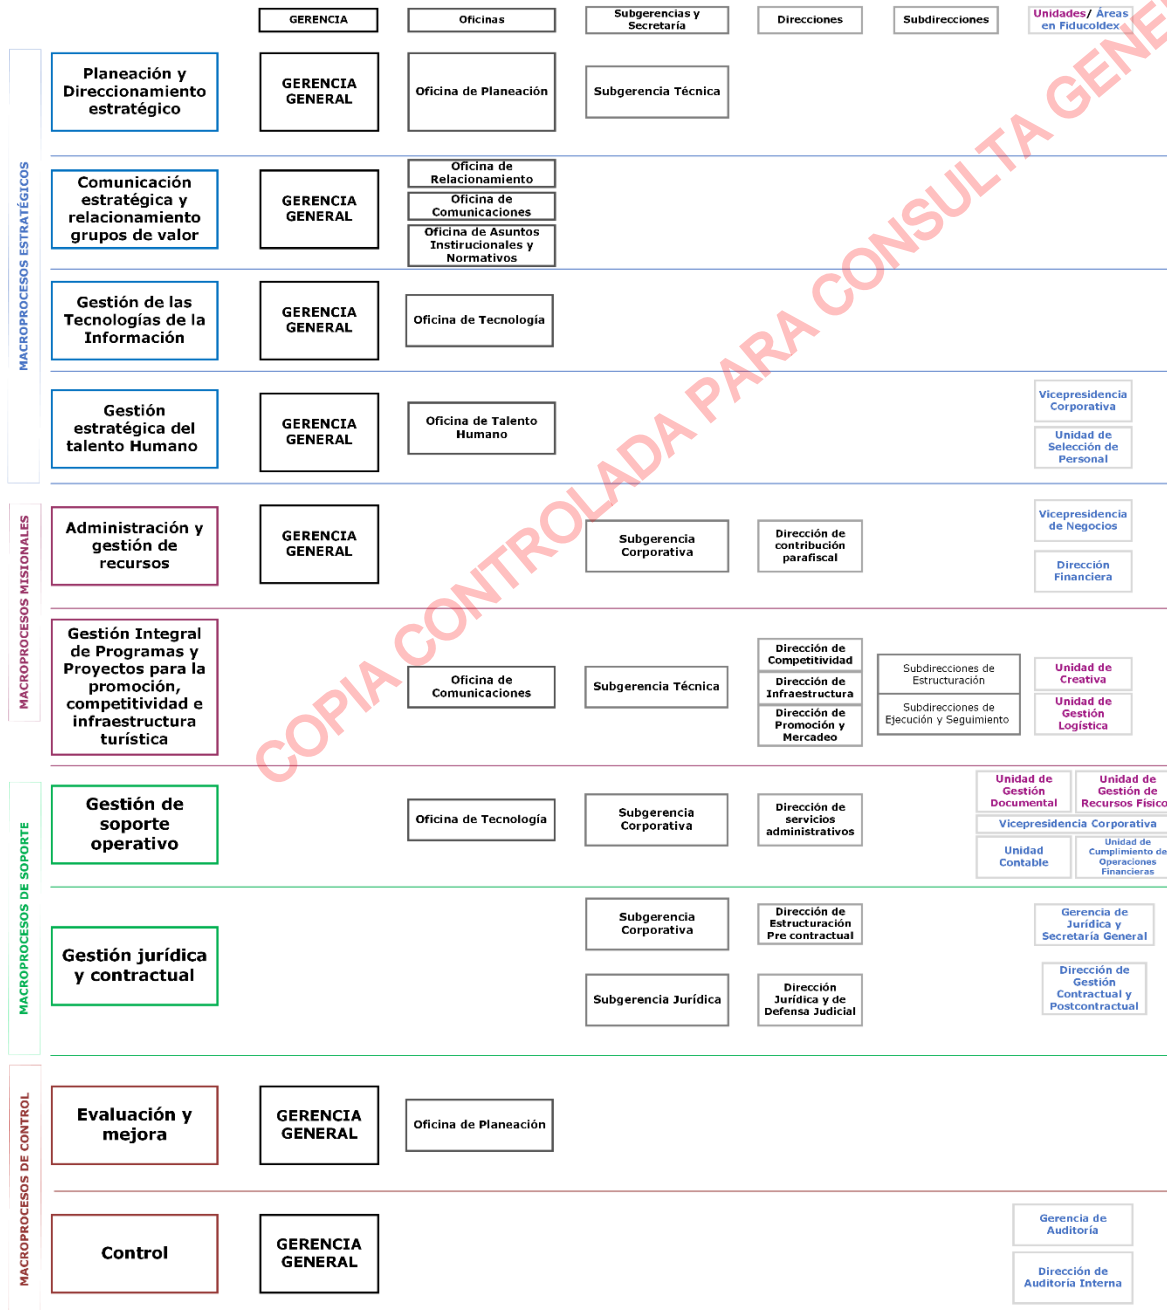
GERENCIA

Oficinas

Subgerencias y Secretaría

Direcciones

Subdirecciones

Unidades/ Áreas en Fiducoldex

MACROPROCESOS ESTRATÉGICOS

Planeación y Direccionamiento estratégico

GERENCIA GENERAL

Oficina de Planeación

Subgerencia Técnica

Comunicación estratégica y relacionamiento grupos de valor

GERENCIA GENERAL

Oficina de Relacionamiento

Oficina de Comunicaciones

Oficina de Asuntos Instirucionales y Normativos

Gestión de las Tecnologías de la Información

GERENCIA GENERAL

Oficina de Tecnología

Gestión estratégica del talento Humano

GERENCIA GENERAL

Oficina de Talento Humano

Vicepresidencia Corporativa

Unidad de Selección de Personal

MACROPROCESOS MISIONALES

Administración y gestión de recursos

GERENCIA GENERAL

Subgerencia Corporativa

Dirección de contribución parafiscal

Vicepresidencia de Negocios

Dirección Financiera

Gestión Integral de Programas y Proyectos para la promoción, competitividad e infraestructura turística

Oficina de Comunicaciones

Subgerencia Técnica

Dirección de Competitividad

Dirección de Infraestructura

Dirección de Promoción y Mercadeo

Subdirecciones de Estructuración

Subdirecciones de Ejecución y Seguimiento

Unidad de Creativa

Unidad de Gestión Logística

MACROPROCESOS DE SOPORTE

Gestión de soporte operativo

Oficina de Tecnología

Subgerencia Corporativa

Dirección de servicios administrativos

Unidad de Gestión Documental

Unidad de Gestión de Recursos Fisico

Vicepresidencia Corporativa

Unidad Contable

Unidad de Cumplimiento de Operaciones Financieras

Gestión jurídica y contractual

Subgerencia Corporativa

Dirección de Estructuración Pre contractual

Subgerencia Jurídica

Dirección Jurídica y de Defensa Judicial

Gerencia de Jurídica y Secretaría General

Dirección de Gestión Contractual y Postcontractual

MACROPROCESOS DE CONTROL

Evaluación y mejora

GERENCIA GENERAL

Oficina de Planeación

Control

GERENCIA GENERAL

Gerencia de Auditoría

Dirección de Auditoría Interna

COPIA CONTROLADA PARA CONSULTA GENE